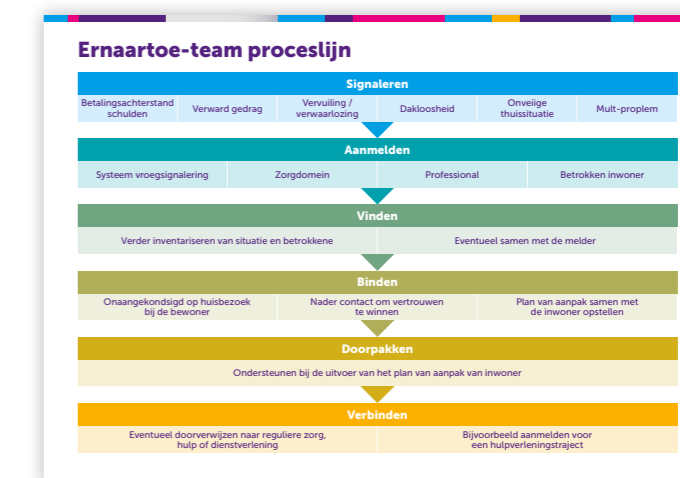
Ernaartoe-team proceslijn

Signaleren

| Betalingsachterstand schulden | Verward gedrag | Vervuiling / verwaarlozing | Dakloosheid | Onveilige thuissituatie | Mult-proplem |
|---|---|---|---|---|---|

Aanmelden

| Systeem vroegsignalering | Zorgdomein | Professional | Betrokken inwoner |
|---|---|---|---|

Vinden

| Verder inventariseren van situatie en betrokkene | Eventueel samen met de melder |
|---|---|

Binden

| Onaangekondsigd op huisbezoek bij de bewoner | Nader contact om vertrouwen te winnen | Plan van aanpak samen met de inwoner opstellen |
|---|---|---|

Doorpakken

Ondersteunen bij de uitvoer van het plan van aanpak van inwoner

Verbinden

| Eventueel doorverwijzen naar reguliere zorg, hulp of dienstverlening | Bijvoorbeeld aanmelden voor een hulpverleningstraject |
|---|---|